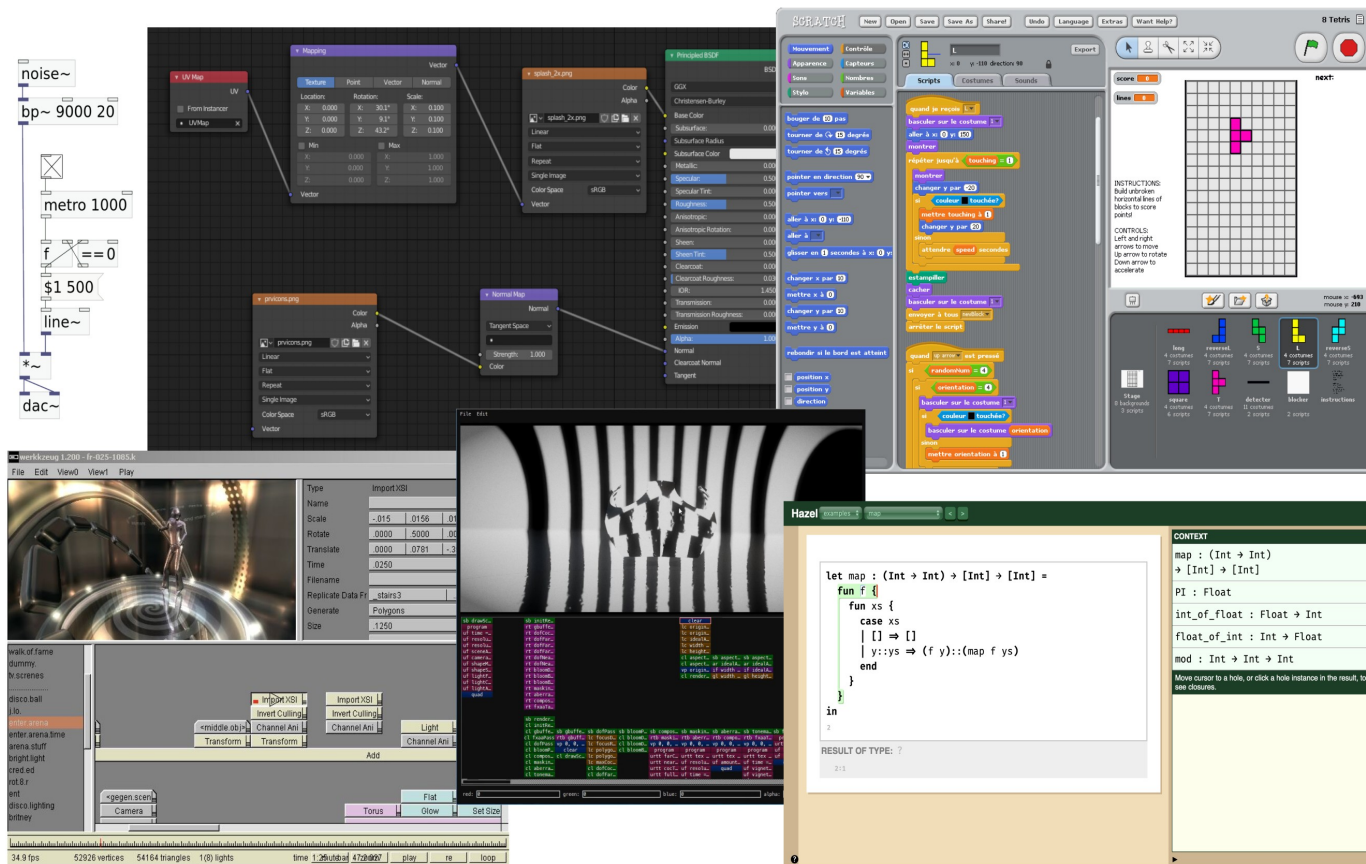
noise~

bp~ 9000 20

metro 1000

f

==0

$1 500

line~

*~

dac~

UV Map

UV

From Instancer

UVMap

Mapping

Vector

Texture Point Vector Normal

Location: Rotation: Scale:

X: 0.000 X: 30.1° X: 0.100

Y: 0.000 Y: 9.1° Y: 0.100

Z: 0.000 Z: 43.2° Z: 0.100

Min Max

X: 0.000 X: 1.000

Y: 0.000 Y: 1.000

Z: 0.000 Z: 1.000

Vector

splash_2x.png

Color

Alpha

splash_2x.png

Linear

Flat

Repeat

Single Image

Color Space sRGB

Vector

Principled BSDF

BSD

GGX

Christensen-Burley

Base Color

Subsurface: 0.000

Subsurface Radius

Subsurface Color

Metallic: 0.000

Specular: 0.500

Specular Tint: 0.000

Roughness: 0.500

Anisotropic: 0.000

Anisotropic Rotation: 0.000

Sheen: 0.000

Sheen Tint: 0.500

Clearcoat: 0.000

Clearcoat Roughness: 0.030

IOR: 1.450

Transmission: 0.000

Transmission Roughness: 0.000

Emission

Alpha: 1.000

Normal

Clearcoat Normal

Tangent

prvicons.png

Color

Alpha

prvicons.png

Linear

Flat

Repeat

Single Image

Color Space sRGB

Vector

Normal Map

Normal

Tangent Space

Strength: 1.000

Color

SCRATCH New Open Save Save As Share! Undo Language Extras Want Help?

8 Tetris

Mouvement Contrôle

Apparence Capteurs

Sons Nombres

Stylo Variables

L

Export

x: 0 y: -110 direction: 90

Scripts Costumes Sounds

bouger de 10 pas

tourner de 15 degrés

tourner de 15 degrés

pointer en direction 90

pointer vers

aller à x: 0 y: -110

aller à

glisser en 1 secondes à x: 0 y:

changer x par 10

mettre x à 0

changer y par 10

mettre y à 0

rebondir si le bord est atteint

position x

position y

direction

quand je reçois

basculer sur le costume

aller à x: 0 y: 150

montrer

répéter jusqu'à touching = 1

montrer

changer y par 20

si couleur touchée?

mettre touching à 1

changer y par 20

sinon

attendre speed secondes

estampiller

cacher

basculer sur le costume

envoyer à tous

arrêter le script

quand up arrow est pressé

si randomNum = 4

si orientation = 4

basculer sur le costume

si couleur touchée?

basculer sur le costume orientation

sinon

mettre orientation à 1

score 0

lines 0

next:

INSTRUCTIONS:
Build unbroken horizontal lines of blocks to score points!

CONTROLS:
Left and right arrows to move
Up arrow to rotate
Down arrow to accelerate

mouse x: -693
mouse y: 210

long 4 costumes 7 scripts

reverseL 4 costumes 7 scripts

S 4 costumes 7 scripts

L 4 costumes 7 scripts

reverseS 4 costumes 7 scripts

Stage 8 backgrounds 3 scripts

square 4 costumes 6 scripts

T 4 costumes 7 scripts

detector 11 costumes 2 scripts

blocker 2 scripts

instructions

werkkzeug 1.200 - fr-025-1085.k

File Edit View0 View1 Play

Type Import XSI

Name

Scale -.015 .0156 .01

Rotate .0000 .5000 .00

Translate .0000 .0781 -.3

Time .0250

Filename

Replicate Data Fr _stairs3

Generate Polygons

Size .1250

walk.of.fame
dummy.
tv.screens
disco.ball
i.lo.
enter.arena
enter.arena.time
arena.stuff
bright.light
cred.ed
rot.8.r
ent
disco.lighting
britney

Import XSI

Import XSI

Invert Culling

Invert Culling

<middle.ob>

Channel Ani

Channel Ani

Light

Transform

Transform

Channel Ani

Add

<gegen.scen>

Flat

Camera

Torus

Glow

Set Size

34.9 fps 52926 vertices 54164 triangles 1(8) lights time 1:29 bar 47 beat play re loop

File Edit

clear

red: green: blue: alpha:

Hazel examples map

let map : (Int → Int) → [Int] → [Int] =
fun f {
fun xs {
case xs
| [] ⇒ []
| y::ys ⇒ (f y)::(map f ys)
end
}
}
in
2

RESULT OF TYPE: ?

2:1

CONTEXT

map : (Int → Int) → [Int] → [Int]

PI : Float

int_of_float : Float → Int

float_of_int : Int → Float

mod : Int → Int → Int

Move cursor to a hole, or click a hole instance in the result, to see closures.